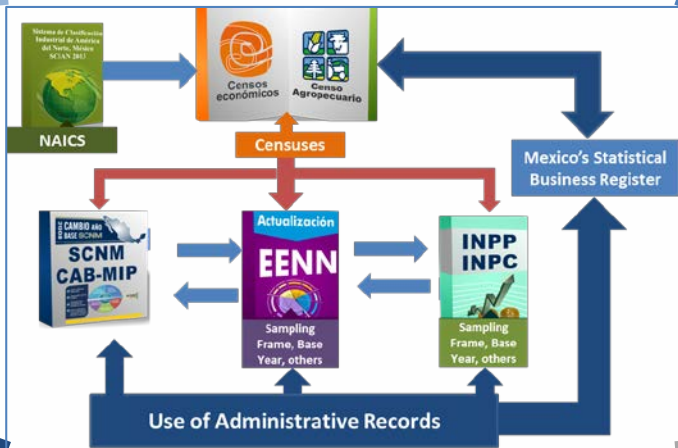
Sistema de Clasificación Industrial de América del Norte, México SCIAN 2013

NAICS

Censos económicos

Censo Agropecuario

Censuses

Mexico's Statistical Business Register

CAMBIO AÑO BASE SCNM

SCNM
CAB-MIP

Actualización

EENN

Sampling Frame, Base Year, others

INPP
INPC

Sampling Frame, Base Year, others

Use of Administrative Records